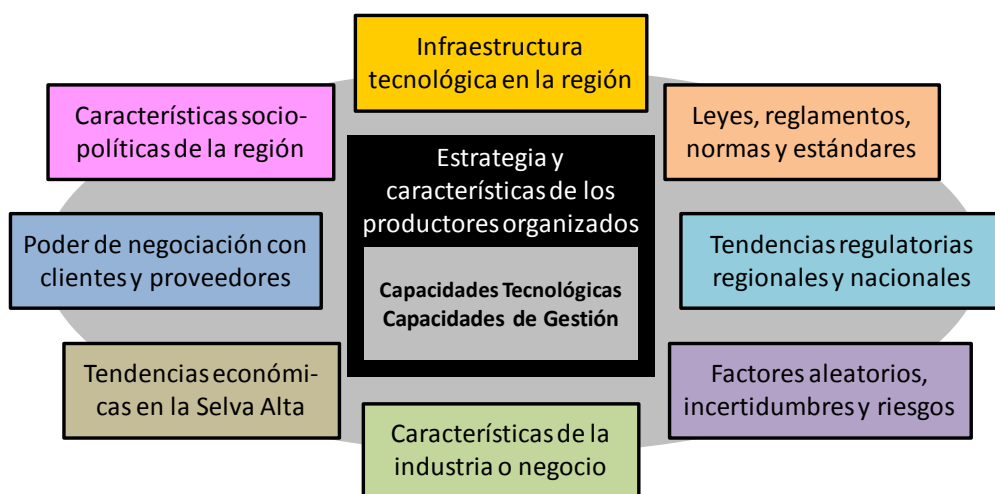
Infraestructura tecnológica en la región

Características socio-políticas de la región

Leyes, reglamentos, normas y estándares

Estrategia y características de los productores organizados

Capacidades Tecnológicas
Capacidades de Gestión

Poder de negociación con clientes y proveedores

Tendencias regulatorias regionales y nacionales

Tendencias económicas en la Selva Alta

Factores aleatorios, incertidumbres y riesgos

Características de la industria o negocio